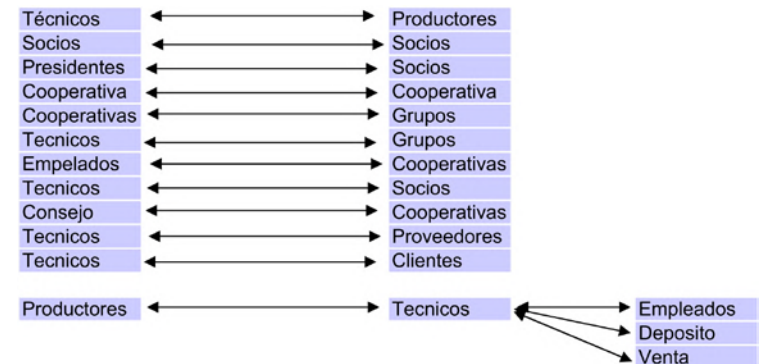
Técnicos Productores
Socios Socios
Presidentes Socios
Cooperativa Cooperativa
Cooperativas Grupos
Tecnicos Grupos
Empelados Cooperativas
Tecnicos Socios
Consejo Cooperativas
Tecnicos Proveedores
Tecnicos Clientes

Productores Tecnicos Empleados
Deposito
Venta